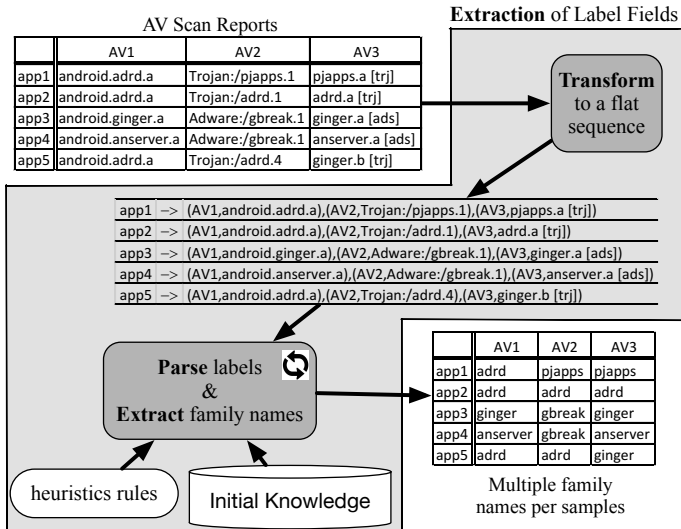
AV Scan Reports

| | AV1 | AV2 | AV3 |
|---|---|---|---|
| app1 | android.adrd.a | Trojan:/pjapps.1 | pjapps.a [trj] |
| app2 | android.adrd.a | Trojan:/adrd.1 | adrd.a [trj] |
| app3 | android.ginger.a | Adware:/gbreak.1 | ginger.a [ads] |
| app4 | android.anserver.a | Adware:/gbreak1 | anserver.a [ads] |
| app5 | android.adrd.a | Trojan:/adrd.4 | ginger.b [trj] |

**Extraction** of Label Fields

**Transform** to a flat sequence

| | | |
|---|---|---|
| app1 | –> | (AV1,android.adrd.a),(AV2,Trojan:/pjapps.1),(AV3,pjapps.a [trj]) |
| app2 | –> | (AV1,android.adrd.a),(AV2,Trojan:/adrd.1),(AV3,adrd.a [trj]) |
| app3 | –> | (AV1,android.ginger.a),(AV2,Adware:/gbreak.1),(AV3,ginger.a [ads]) |
| app4 | –> | (AV1,android.anserver.a),(AV2,Adware:/gbreak.1),(AV3,anserver.a [ads]) |
| app5 | –> | (AV1,android.adrd.a),(AV2,Trojan:/adrd.4),(AV3,ginger.b [trj]) |

**Parse** labels & **Extract** family names

| | AV1 | AV2 | AV3 |
|---|---|---|---|
| app1 | adrd | pjapps | pjapps |
| app2 | adrd | adrd | adrd |
| app3 | ginger | gbreak | ginger |
| app4 | anserver | gbreak | anserver |
| app5 | adrd | adrd | ginger |

heuristics rules

Initial Knowledge

Multiple family names per samples